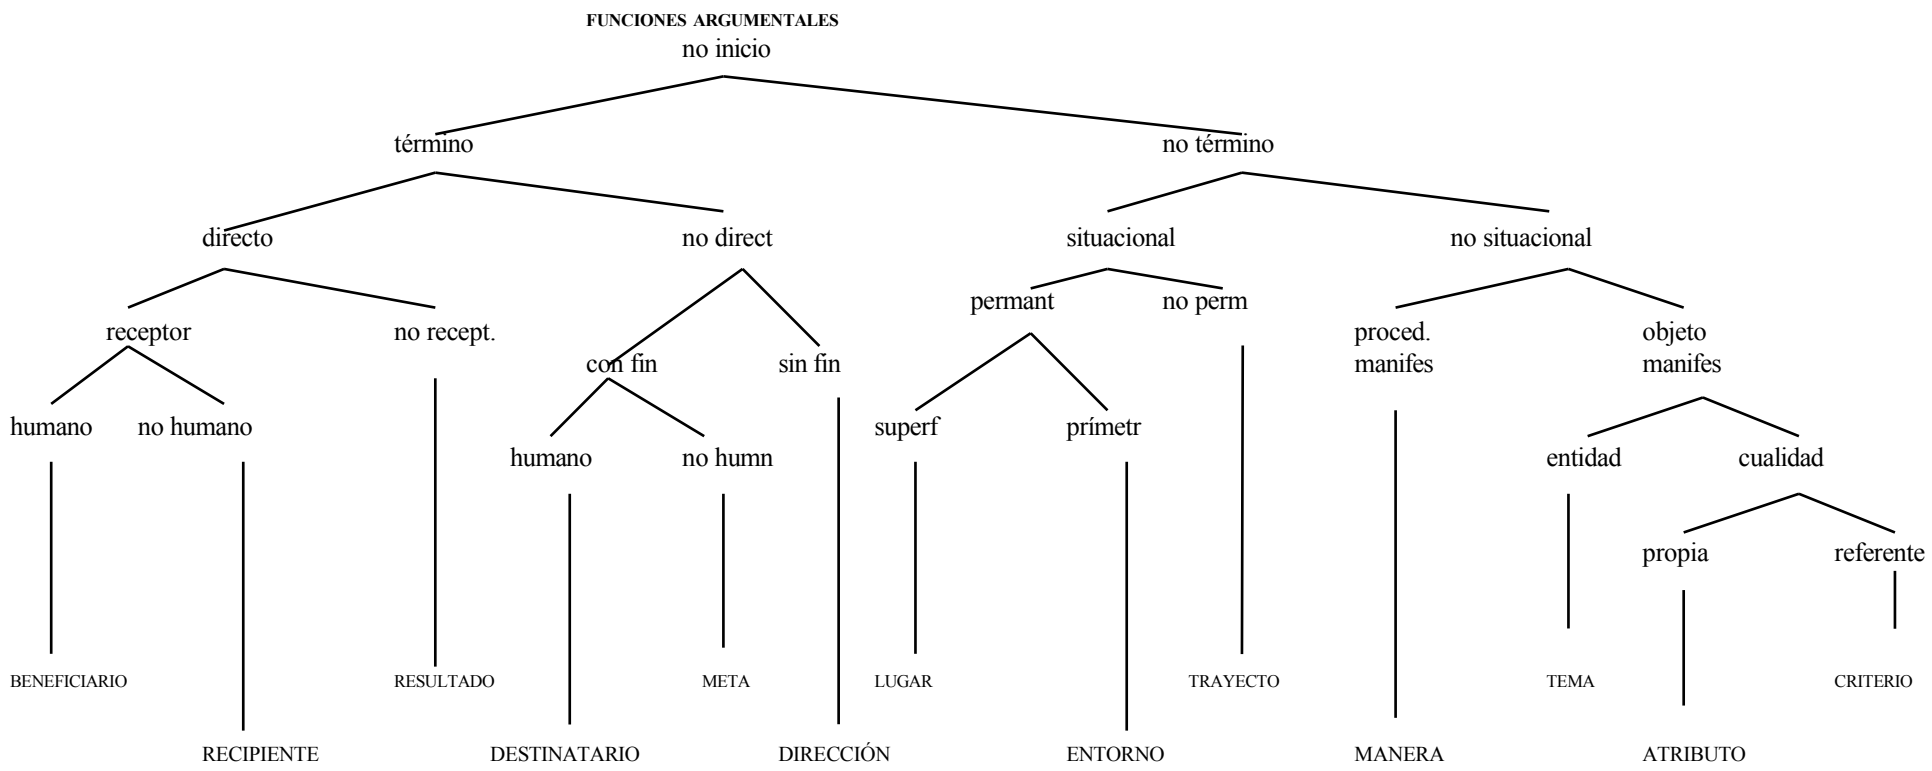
FUNCIONES ARGUMENTALES

no inicio

término

no término

directo

no direct

situacional

no situacional

receptor

no recept.

con fin

sin fin

permant

no perm

proced. manifes

objeto manifes

humano

no humano

humano

no humn

superf

prímetr

entidad

cualidad

propia

referente

BENEFICIARIO

RESULTADO

META

LUGAR

TRAYECTO

TEMA

CRITERIO

RECIPIENTE

DESTINATARIO

DIRECCIÓN

ENTORNO

MANERA

ATRIBUTO